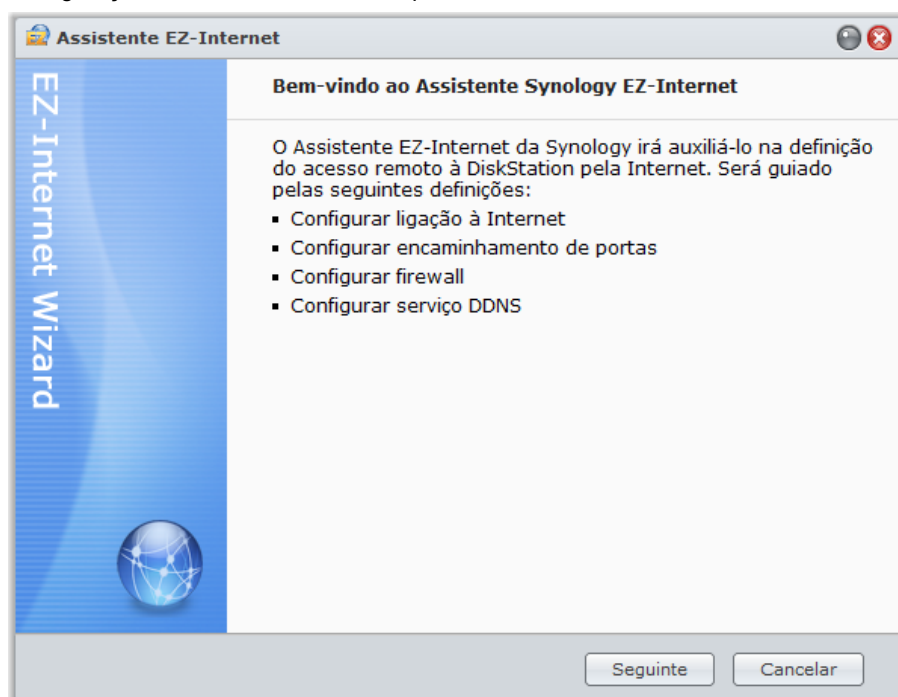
Assistente EZ-Internet

EZ-Internet Wizard

Bem-vindo ao Assistente Synology EZ-Internet

O Assistente EZ-Internet da Synology irá auxiliá-lo na definição do acesso remoto à DiskStation pela Internet. Será guiado pelas seguintes definições:

- Configurar ligação à Internet
- Configurar encaminhamento de portas
- Configurar firewall
- Configurar serviço DDNS

Seguinte
Cancelar